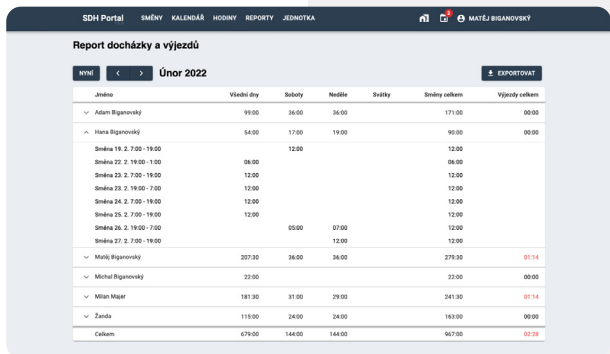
SDH Portal SMĚNY KALENDÁŘ HODINY REPORTY JEDNOTKA 2 MATĚJ BIGANOVSKÝ

Report docházky a výjezdů

NYNÍ < > Únor 2022 EXPORTOVAT

| Jméno | Všední dny | Soboty | Neděle | Svátky | Směny celkem | Výjezdy celkem |
|---|---|---|---|---|---|---|
| Adam Biganovský | 99:00 | 36:00 | 36:00 | | 171:00 | 00:00 |
| Hana Biganovská | 54:00 | 17:00 | 19:00 | | 90:00 | 00:00 |
| Směna 19. 2. 7:00 - 19:00 | | 12:00 | | | 12:00 | |
| Směna 22. 2. 19:00 - 1:00 | 06:00 | | | | 06:00 | |
| Směna 23. 2. 7:00 - 19:00 | 12:00 | | | | 12:00 | |
| Směna 23. 2. 19:00 - 7:00 | 12:00 | | | | 12:00 | |
| Směna 24. 2. 7:00 - 19:00 | 12:00 | | | | 12:00 | |
| Směna 25. 2. 7:00 - 19:00 | 12:00 | | | | 12:00 | |
| Směna 26. 2. 19:00 - 7:00 | | 05:00 | 07:00 | | 12:00 | |
| Směna 27. 2. 7:00 - 19:00 | | | 12:00 | | 12:00 | |
| Matěj Biganovský | 207:30 | 36:00 | 36:00 | | 279:30 | 01:14 |
| Michal Biganovský | 22:00 | | | | 22:00 | 00:00 |
| Milan Majer | 181:30 | 31:00 | 29:00 | | 241:30 | 01:14 |
| Žanda | 115:00 | 24:00 | 24:00 | | 163:00 | 00:00 |
| Celkem | 679:00 | 144:00 | 144:00 | | 967:00 | 02:28 |